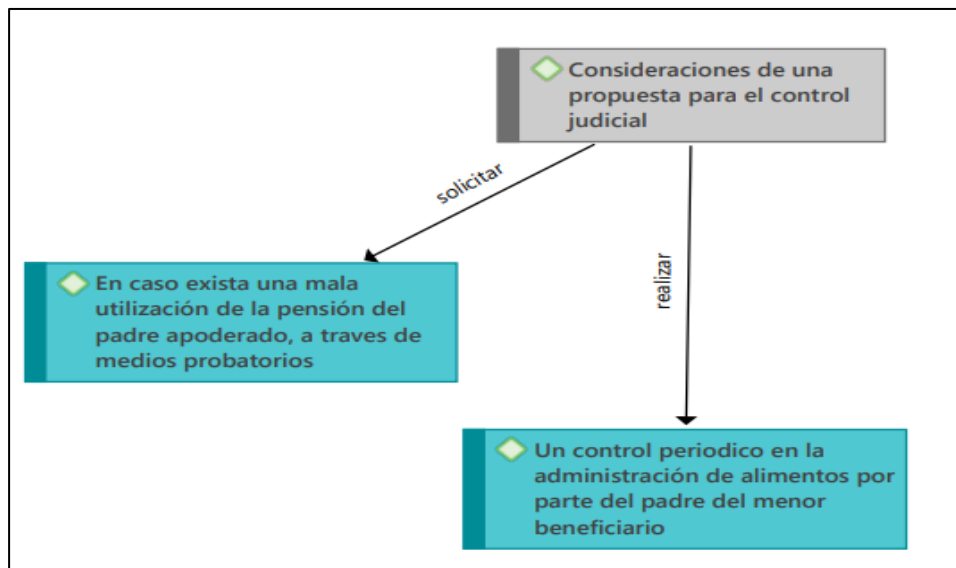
Consideraciones de una propuesta para el control judicial

solicitar

realizar

En caso exista una mala utilización de la pensión del padre apoderado, a traves de medios probatorios

Un control periodico en la administración de alimentos por parte del padre del menor beneficiario